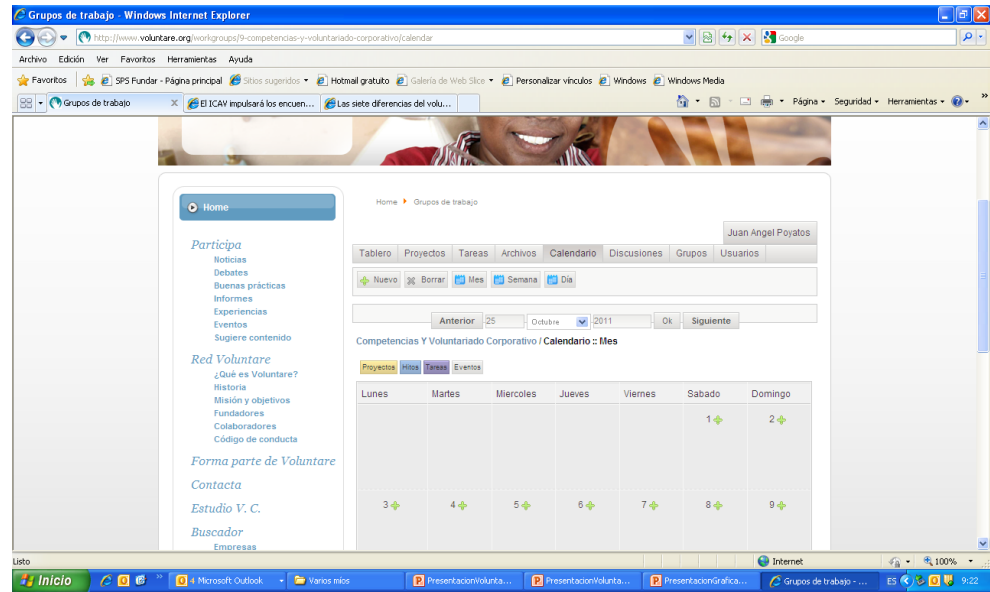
Grupos de trabajo - Windows Internet Explorer

http://www.voluntare.org/workgroups/9-competencias-y-voluntariado-corporativo/calendar

Google

Archivo Edición Ver Favoritos Herramientas Ayuda

Favoritos | SPS Fundar - Página principal | Sitios sugeridos ▾ | Hotmail gratuito | Galería de Web Slice ▾ | Personalizar vínculos | Windows | Windows Media

Grupos de trabajo | El ICAV impulsará los encuen... | Las siete diferencias del volu...

Página ▾ Seguridad ▾ Herramientas ▾

Home

Participa
Noticias
Debates
Buenas prácticas
Informes
Experiencias
Eventos
Sugiere contenido

Red Voluntare
¿Qué es Voluntare?
Historia
Misión y objetivos
Fundadores
Colaboradores
Código de conducta

Forma parte de Voluntare

Contacta

Estudio V. C.

Buscador
Empresas

Home ▸ Grupos de trabajo

Juan Angel Poyatos

Tablero | Proyectos | Tareas | Archivos | Calendario | Discusiones | Grupos | Usuarios

Nuevo | Borrar | Mes | Semana | Día

Anterior 25 Octubre 2011 Ok Siguiente

Competencias Y Voluntariado Corporativo / Calendario :: Mes

Proyectos Hitos Tareas Eventos

| Lunes | Martes | Miercoles | Jueves | Viernes | Sabado | Domingo |
|---|---|---|---|---|---|---|
| | | | | | 1 | 2 |
| 3 | 4 | 5 | 6 | 7 | 8 | 9 |

Listo | Internet | 100%

Inicio | 4 Microsoft Outlook | Varios míos | PresentacionVolunta... | PresentacionVolunta... | PresentacionGrafica... | Grupos de trabajo - ... | ES | 9:22